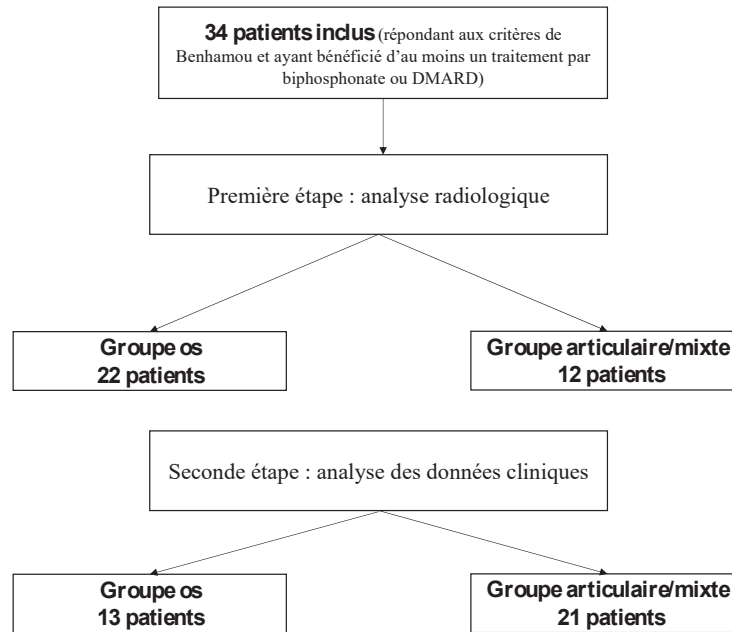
**34 patients inclus** (répondant aux critères de Benhamou et ayant bénéficié d'au moins un traitement par biphosphonate ou DMARD)

Première étape : analyse radiologique

**Groupe os
22 patients**

**Groupe articulaire/mixte
12 patients**

Seconde étape : analyse des données cliniques

**Groupe os
13 patients**

**Groupe articulaire/mixte
21 patients**